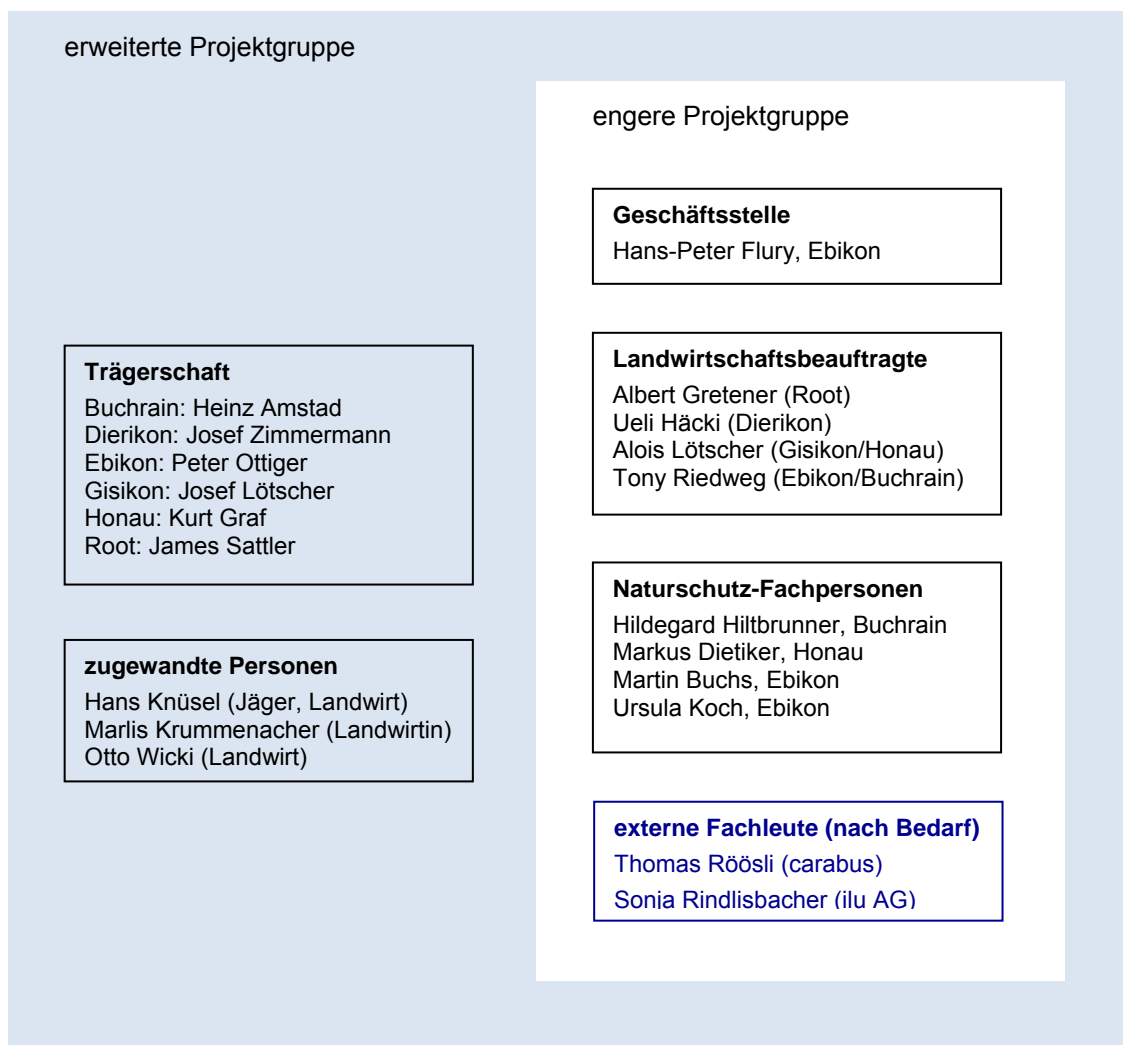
erweiterte Projektgruppe

engere Projektgruppe

**Geschäftsstelle**
Hans-Peter Flury, Ebikon

**Trägerschaft**
Buchrain: Heinz Amstad
Dierikon: Josef Zimmermann
Ebikon: Peter Ottiger
Gisikon: Josef Lötscher
Honau: Kurt Graf
Root: James Sattler

**Landwirtschaftsbeauftragte**
Albert Gretener (Root)
Ueli Häcki (Dierikon)
Alois Lötscher (Gisikon/Honau)
Tony Riedweg (Ebikon/Buchrain)

**zugewandte Personen**
Hans Knüsel (Jäger, Landwirt)
Marlis Krummenacher (Landwirtin)
Otto Wicki (Landwirt)

**Naturschutz-Fachpersonen**
Hildegard Hiltbrunner, Buchrain
Markus Dietiker, Honau
Martin Buchs, Ebikon
Ursula Koch, Ebikon

**externe Fachleute (nach Bedarf)**
Thomas Röösli (carabus)
Sonja Rindlisbacher (ilu AG)